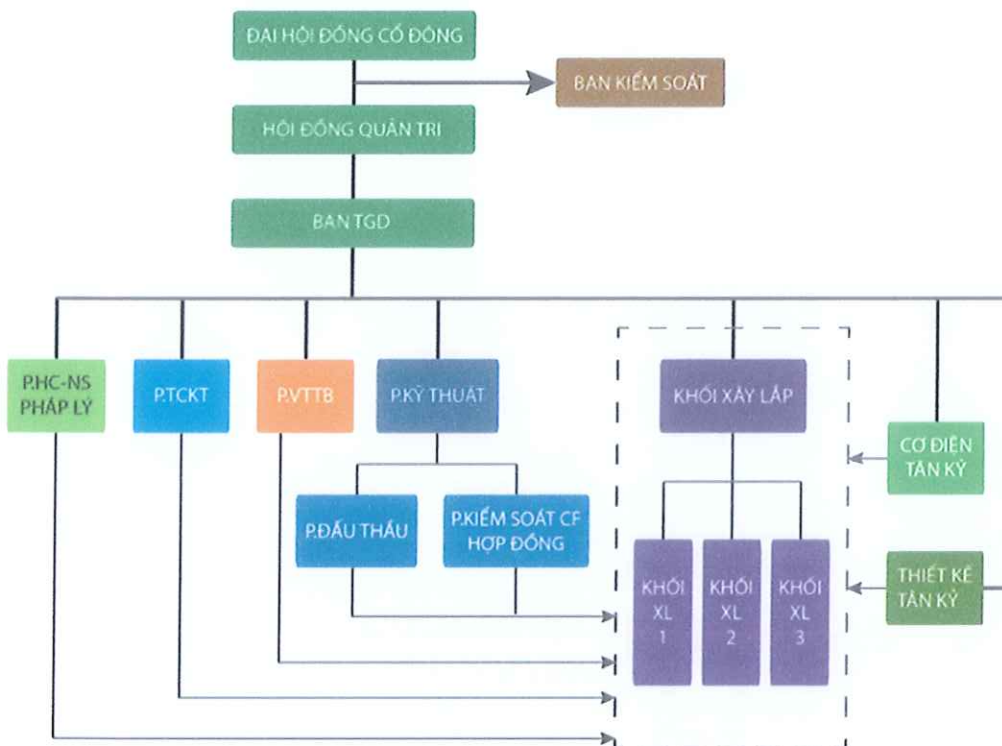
ĐẠI HỘI ĐỒNG CỔ ĐÔNG

BAN KIỂM SOÁT

HỘI ĐỒNG QUẢN TRỊ

BAN TGĐ

P.HC-NS PHÁP LÝ

P.TCKT

P.VTTB

P.KỸ THUẬT

KHỐI XÂY LẮP

CƠ ĐIỆN TÂN KỲ

P.ĐẤU THẦU

P.KIỂM SOÁT CF HỢP ĐỒNG

KHỐI XL 1

KHỐI XL 2

KHỐI XL 3

THIẾT KẾ TÂN KỲ